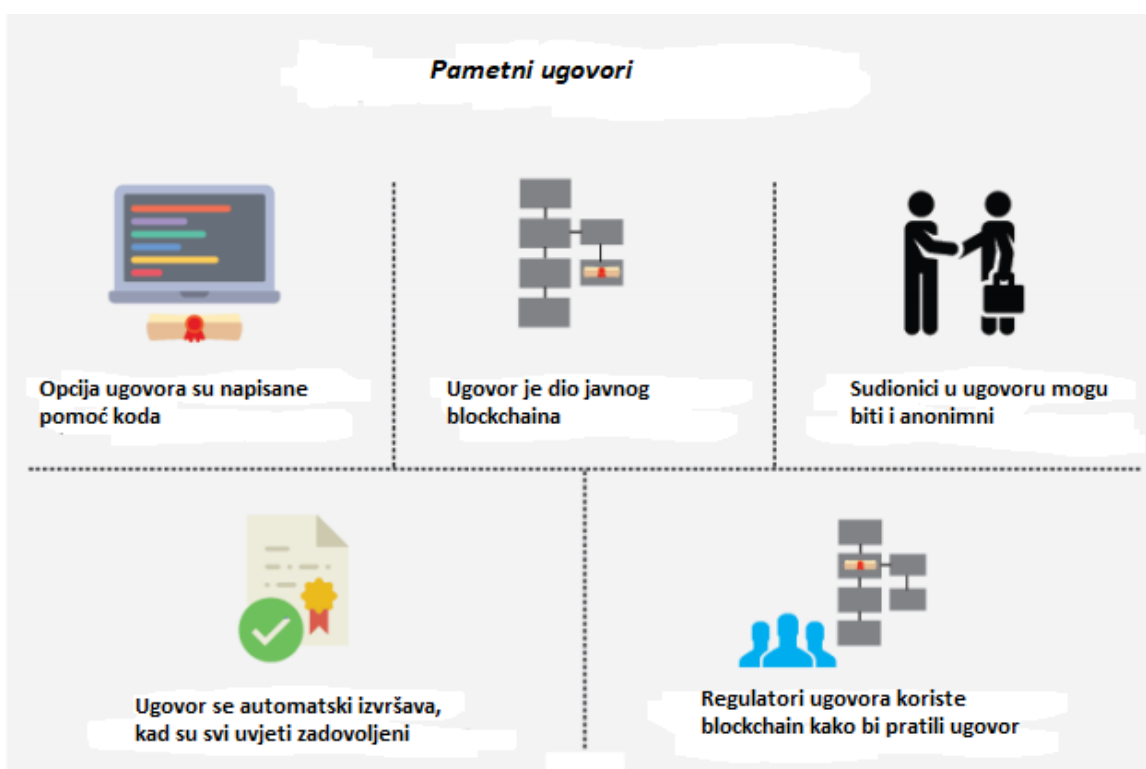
Pametni ugovori

Opcija ugovora su napisane pomoć koda

Ugovor je dio javnog blockchaina

Sudionici u ugovoru mogu biti i anonimni

Ugovor se automatski izvršava, kad su svi uvjeti zadovoljeni

Regulatori ugovora koriste blockchain kako bi pratili ugovor